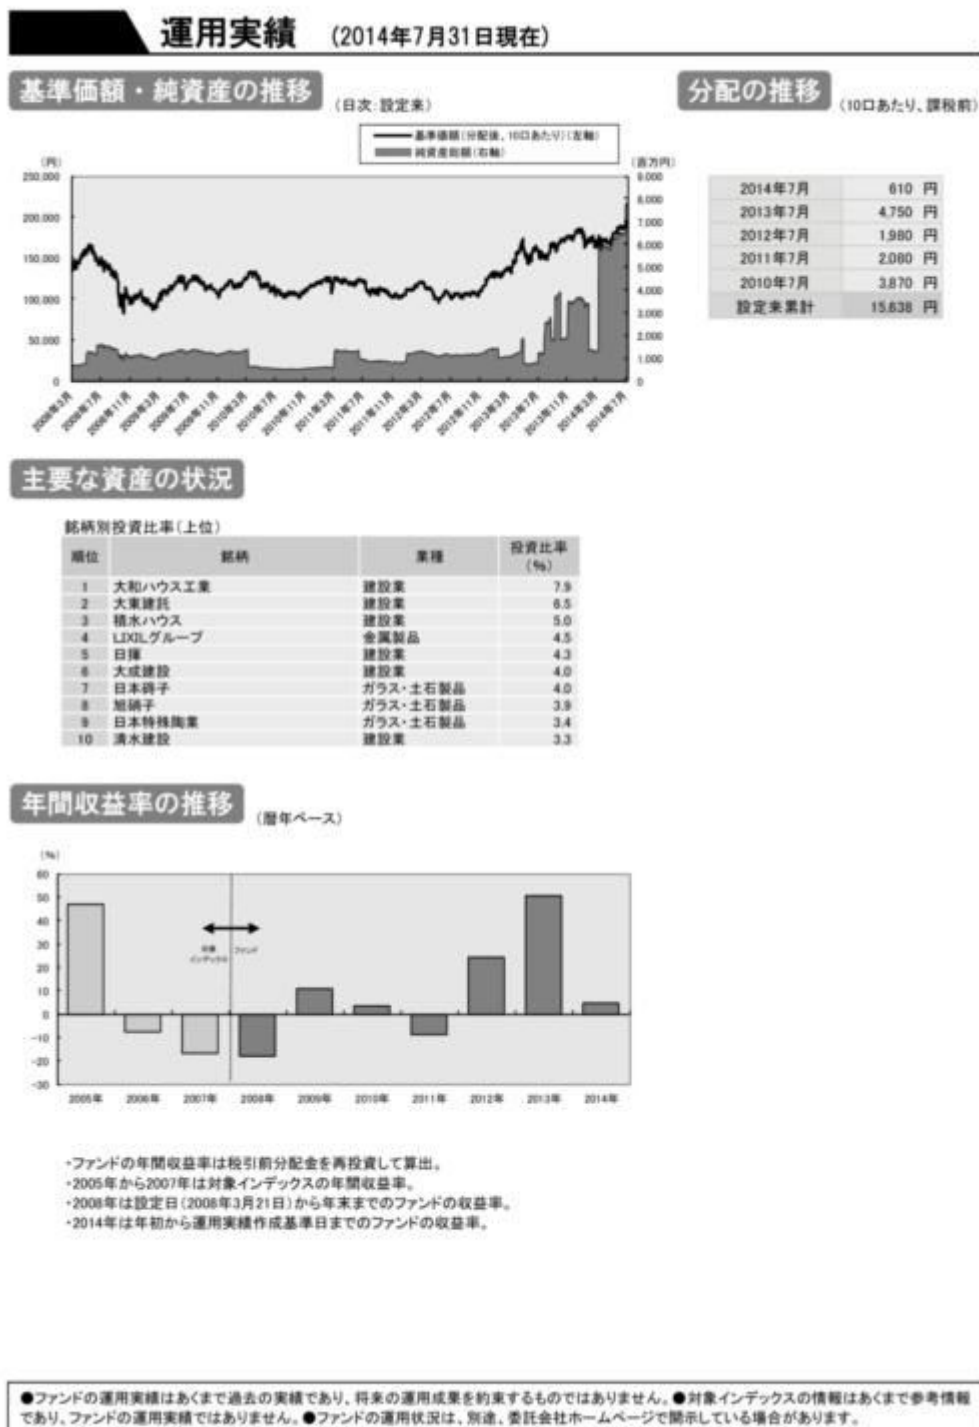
運用実績 (2014年7月31日現在)

基準価額・純資産の推移 (日次:設定来)

基準価額(分配後、10口あたり)(左軸)
純資産総額(右軸)

(円)
250,000
200,000
150,000
100,000
50,000
0

(百万円)
9,000
8,000
7,000
6,000
5,000
4,000
3,000
2,000
1,000
0

2008年3月 2008年7月 2008年11月 2009年3月 2009年7月 2009年11月 2010年3月 2010年7月 2010年11月 2011年3月 2011年7月 2011年11月 2012年3月 2012年7月 2012年11月 2013年3月 2013年7月 2013年11月 2014年3月 2014年7月

分配の推移 (10口あたり、課税前)

| | |
|---|---|
| 2014年7月 | 610 円 |
| 2013年7月 | 4,750 円 |
| 2012年7月 | 1,980 円 |
| 2011年7月 | 2,080 円 |
| 2010年7月 | 3,870 円 |
| 設定来累計 | 15,638 円 |

主要な資産の状況

銘柄別投資比率(上位)

| 順位 | 銘柄 | 業種 | 投資比率(%) |
|---|---|---|---|
| 1 | 大和ハウス工業 | 建設業 | 7.9 |
| 2 | 大東建託 | 建設業 | 6.5 |
| 3 | 積水ハウス | 建設業 | 5.0 |
| 4 | LIXILグループ | 金属製品 | 4.5 |
| 5 | 日揮 | 建設業 | 4.3 |
| 6 | 大成建設 | 建設業 | 4.0 |
| 7 | 日本碍子 | ガラス・土石製品 | 4.0 |
| 8 | 旭硝子 | ガラス・土石製品 | 3.9 |
| 9 | 日本特殊陶業 | ガラス・土石製品 | 3.4 |
| 10 | 清水建設 | 建設業 | 3.3 |

年間収益率の推移 (暦年ベース)

(%)
60
50
40
30
20
10
0
-10
-20
-30

対象インデックス ファンド

2005年 2006年 2007年 2008年 2009年 2010年 2011年 2012年 2013年 2014年

・ファンドの年間収益率は税引前分配金を再投資して算出。
・2005年から2007年は対象インデックスの年間収益率。
・2008年は設定日(2008年3月21日)から年末までのファンドの収益率。
・2014年は年初から運用実績作成基準日までのファンドの収益率。

●ファンドの運用実績はあくまで過去の実績であり、将来の運用成果を約束するものではありません。●対象インデックスの情報はあくまで参考情報であり、ファンドの運用実績ではありません。●ファンドの運用状況は、別途、委託会社ホームページで開示している場合があります。